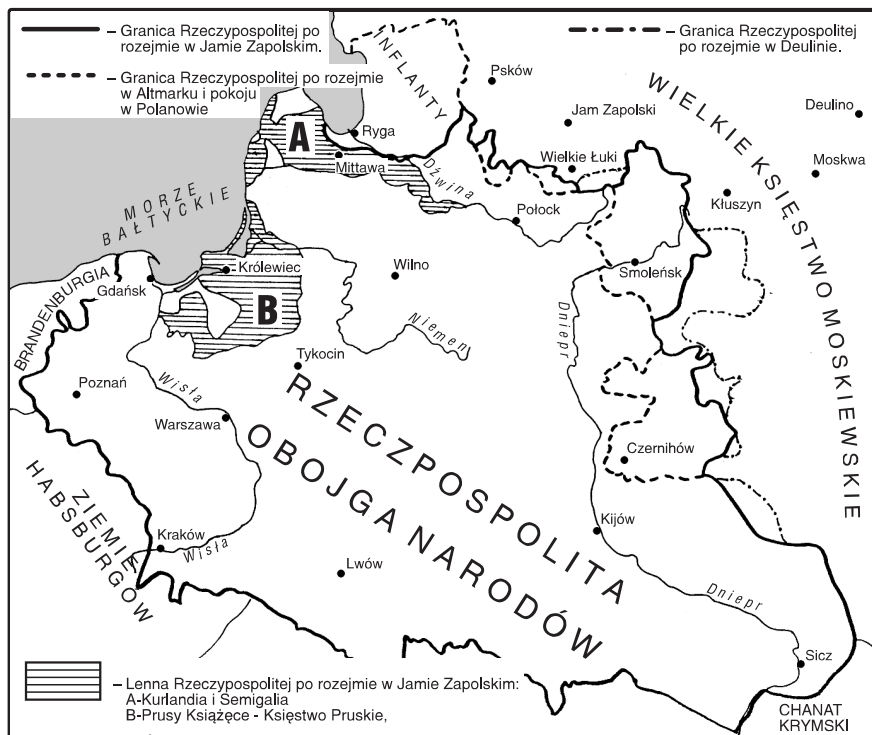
– Granica Rzeczypospolitej po rozejmie w Jamie Zapolskim.

– Granica Rzeczypospolitej po rozejmie w Deulinie.

– Granica Rzeczypospolitej po rozejmie w Altmarku i pokoju w Polanowie

INFLANTY

Psków

Jam Zapolski

WIELKIE KSIĘSTWO MOSKIEWSKIE

Deulino

Moskwa

A

Ryga

Mittawa

Dźwina

Wielkie Łuki

Kłuszyn

MORZE BAŁTYCKIE

Połock

Smoleńsk

Królewiec

Wilno

BRANDENBURGIA

Gdańsk

B

Niemen

Dniepr

Tykocin

Poznań

Wisła

RZECZPOSPOLITA OBOJGA NARODÓW

Warszawa

Czernihów

ZIEMIE HABSBURGÓW

Kijów

Kraków

Wisła

Lwów

Dniepr

Sicz

– Lenna Rzeczypospolitej po rozejmie w Jamie Zapolskim:
A-Kurlandia i Semigalia
B-Prusy Książęce - Księstwo Pruskie,

CHANAT KRYMSKI